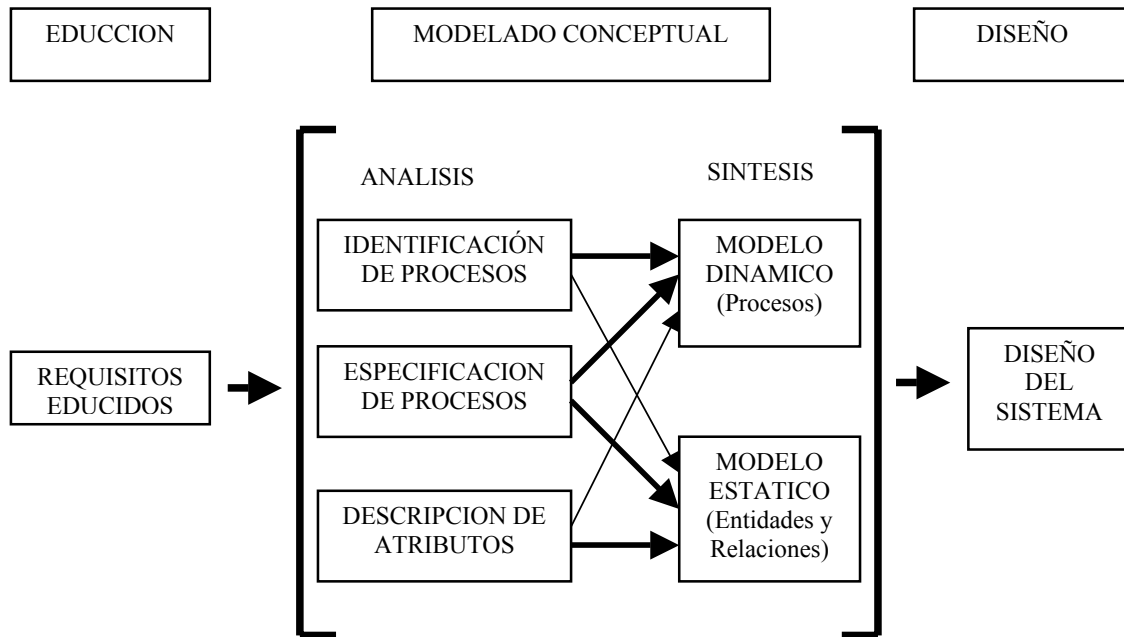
EDUCCION

MODELADO CONCEPTUAL

DISEÑO

ANALISIS

SINTESIS

IDENTIFICACIÓN DE PROCESOS

MODELO DINAMICO (Procesos)

REQUISITOS EDUCIDOS

ESPECIFICACION DE PROCESOS

DISEÑO DEL SISTEMA

MODELO ESTATICO (Entidades y Relaciones)

DESCRIPCION DE ATRIBUTOS